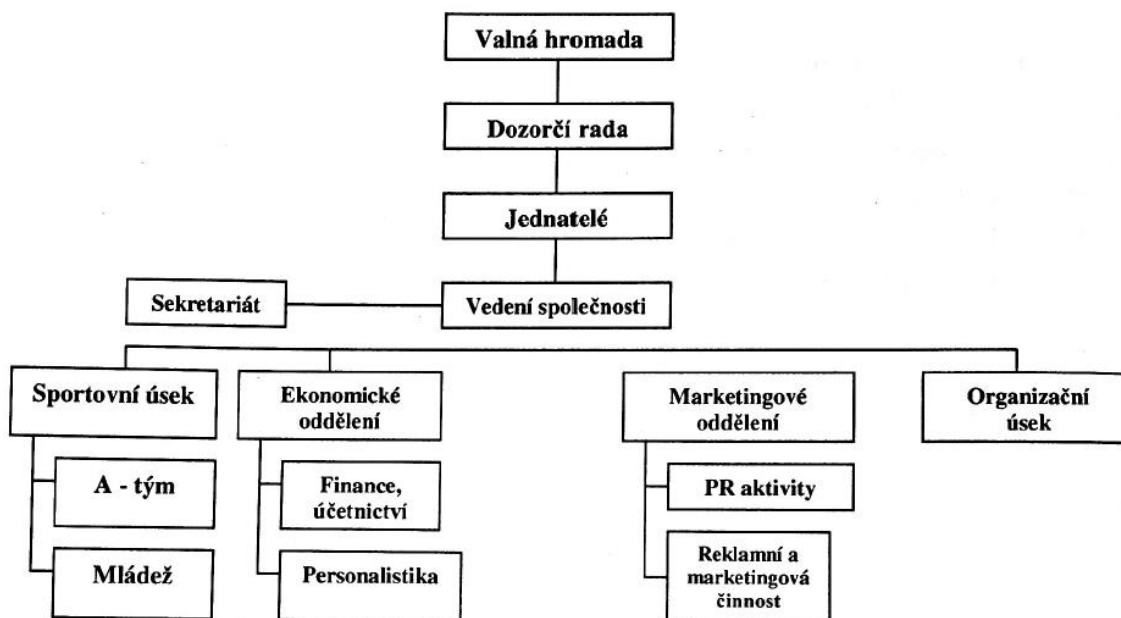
Valná hromada

Dozorčí rada

Jednatelé

Sekretariát

Vedení společnosti

Sportovní úsek

A - tým

Mládež

Ekonomické oddělení

Finance, účetnictví

Personalistika

Marketingové oddělení

PR aktivity

Reklamní a marketingová činnost

Organizační úsek